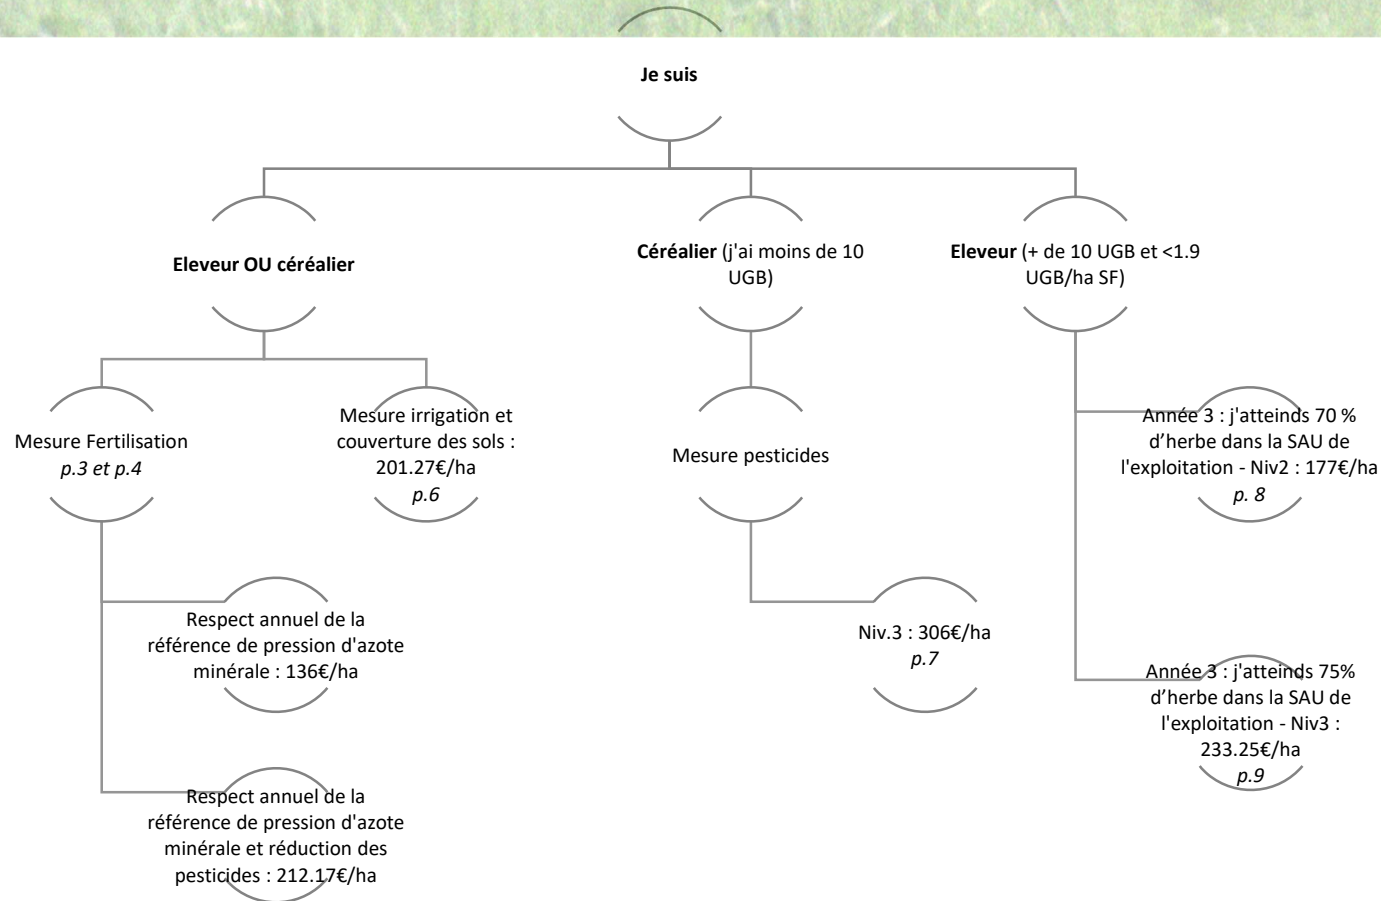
Je suis

Eleveur OU céréalier

Céréalier (j'ai moins de 10 UGB)

Eleveur (+ de 10 UGB et <1.9 UGB/ha SF)

Mesure Fertilisation
p.3 et p.4

Mesure irrigation et couverture des sols : 201.27€/ha
p.6

Respect annuel de la référence de pression d'azote minérale : 136€/ha

Respect annuel de la référence de pression d'azote minérale et réduction des pesticides : 212.17€/ha

Mesure pesticides

Niv.3 : 306€/ha
p.7

Année 3 : j'atteinds 70 % d'herbe dans la SAU de l'exploitation - Niv2 : 177€/ha
p. 8

Année 3 : j'atteinds 75% d'herbe dans la SAU de l'exploitation - Niv3 : 233.25€/ha
p.9